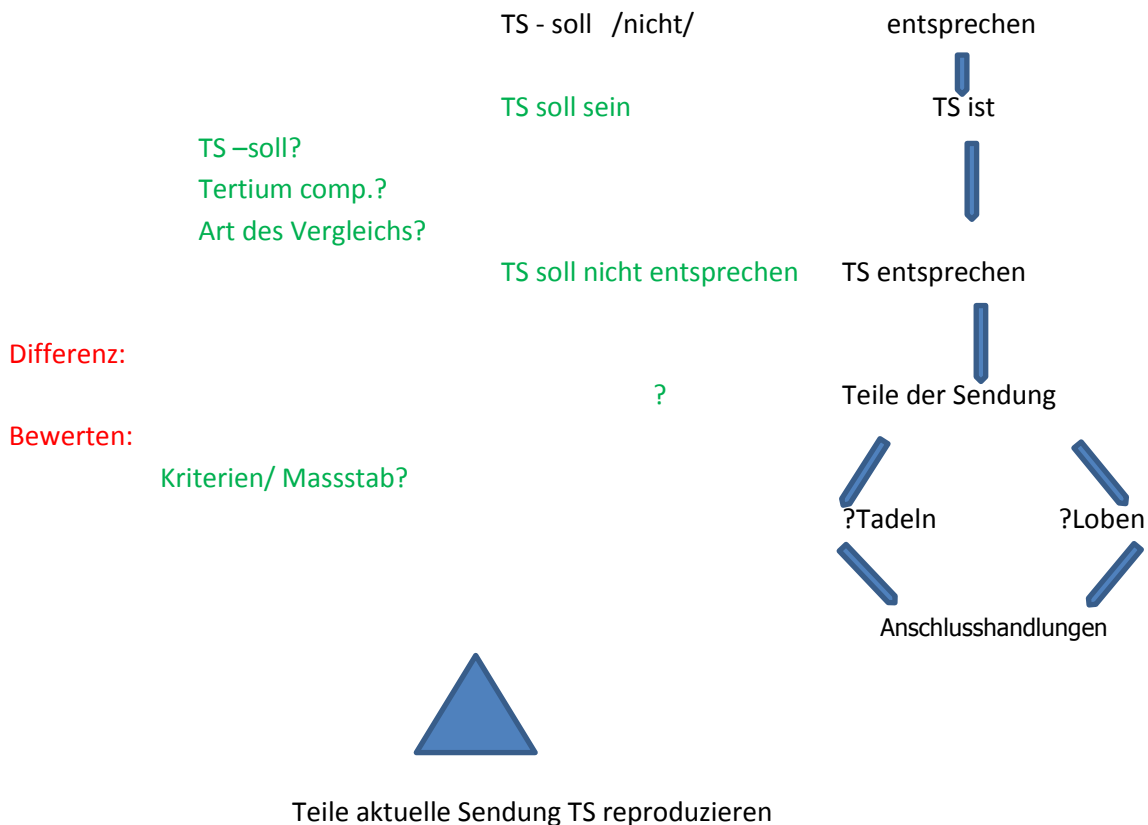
TS - soll /nicht/ entsprechen

TS soll sein TS ist

TS –soll?
Tertium comp.?
Art des Vergleichs?

TS soll nicht entsprechen TS entsprechen

Differenz:

? Teile der Sendung

Bewerten:

Kriterien/ Massstab?

?Tadeln ?Loben

Anschlusshandlungen

Teile aktuelle Sendung TS reproduzieren